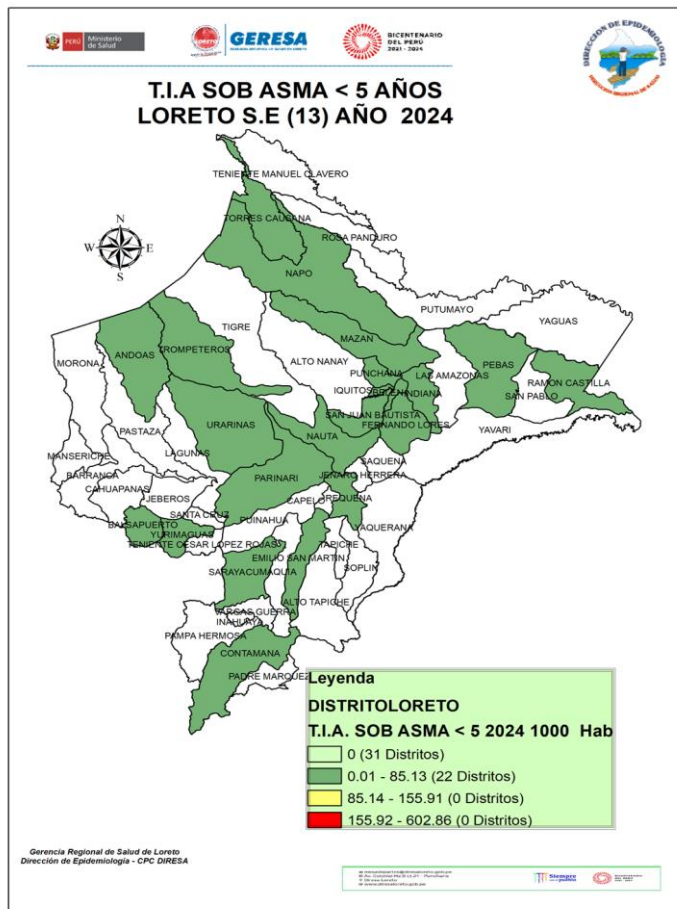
PERÚ Ministerio de Salud

GERESA

BICENTENARIO DEL PERÚ 2021 - 2024

DIRECCIÓN DE EPIDEMIOLOGÍA

T.I.A SOB ASMA < 5 AÑOS
LORETO S.E (13) AÑO 2024

N
W E
S

TENIENTE MANUEL CLAVERO
TORRES CAUSANA
ROSA PANDURO
NAPO
PUTUMAYO
YAGUAS
TIGRE
MAZAN
ANDOAS
TROMPETEROS
ALTO NANAY
MORONA
PUNCHANA
IQUITOS
LAS AMAZONAS
BELEN INDIANA
PEBAS
RAMON CASTILLA
SAN PABLO
SAN JUAN BAUTISTA
FERNANDO LORES
URARINAS
PASTAZA
NAUTA
YAVARI
MANSERICHE
LAGUNAS
SAQUENA
BARRANCA
JENARO HERRERA
PARINARI
CAHUAPANAS
JEBEROS
CAPELO
REQUENA
SANTA CRUZ
PUINAHUA
YAQUERANA
BALSAPUERTO
YURIMAGUAS
TENIENTE CESAR LOPEZ ROJAS
TAPICHE
EMILIO SAN MARTIN
SOPLIN
SARAYACU
MAQUIA
ALTO TAPICHE
VARGAS GUERRA
INAHUAYA
PAMPA HERMOSA
CONTAMANA
PADRE MARQUEZ

Leyenda
DISTRITOLORETO
T.I.A. SOB ASMA < 5 2024 1000 Hab
0 (31 Distritos)
0.01 - 85.13 (22 Distritos)
85.14 - 155.91 (0 Distritos)
155.92 - 602.86 (0 Distritos)

Gerencia Regional de Salud de Loreto
Dirección de Epidemiología - CPC DIRESA

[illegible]
Siempre con el pueblo